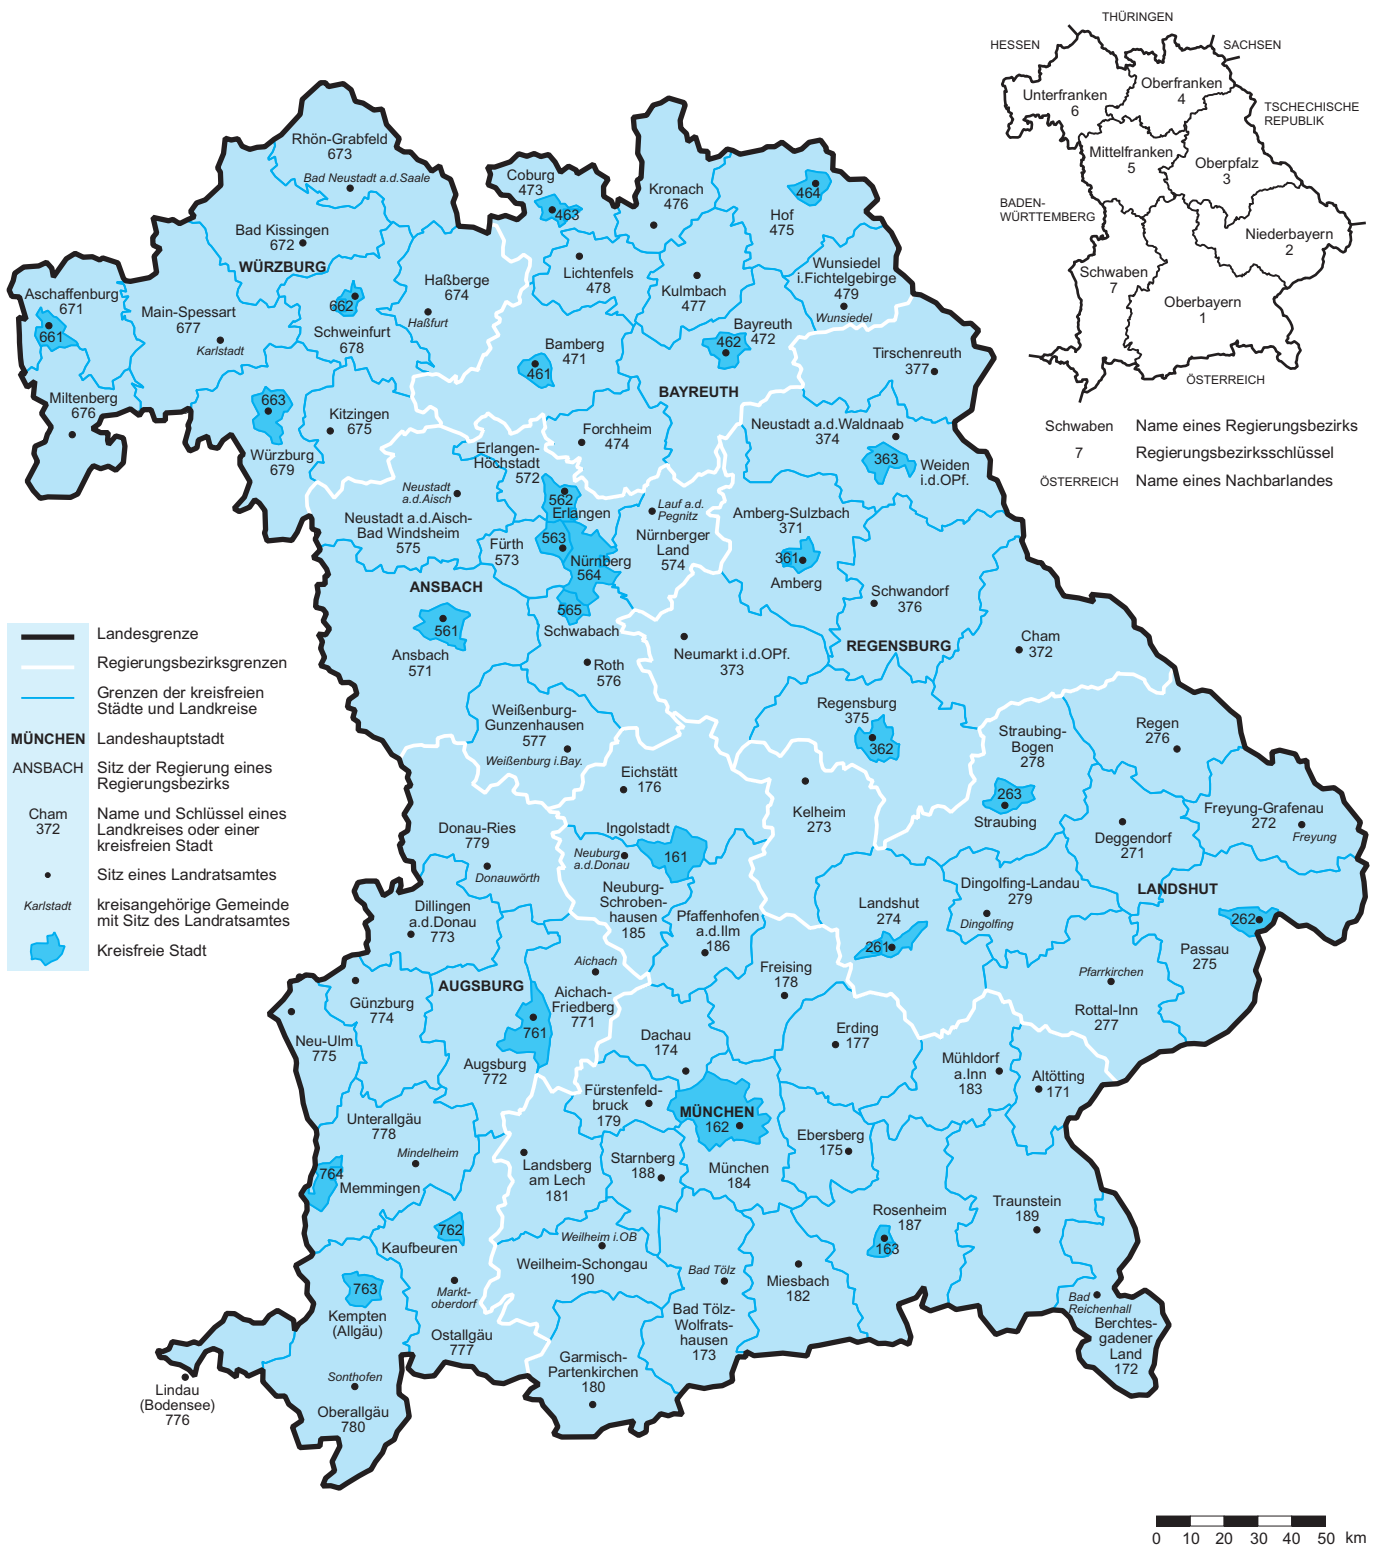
THÜRINGEN
HESSEN
SACHSEN
Unterfranken 6
Oberfranken 4
TSCHECHISCHE REPUBLIK
Mittelfranken 5
Oberpfalz 3
BADEN-WÜRTTEMBERG
Niederbayern 2
Schwaben 7
Oberbayern 1
ÖSTERREICH

Schwaben Name eines Regierungsbezirks
7 Regierungsbezirksschlüssel
ÖSTERREICH Name eines Nachbarlandes

Rhön-Grabfeld 673
Bad Neustadt a.d.Saale
Coburg 473
463
Kronach 476
464
Hof 475
Bad Kissingen 672
WÜRZBURG
Haßberge 674
Lichtenfels 478
Kulmbach 477
Wunsiedel i.Fichtelgebirge 479
Wunsiedel
Aschaffenburg 671
661
Main-Spessart 677
Karlstadt
662
Schweinfurt 678
Haßfurt
Bamberg 471
461
Bayreuth 472
462
Tirschenreuth 377
Miltenberg 676
663
Kitzingen 675
Würzburg 679
BAYREUTH
Forchheim 474
Neustadt a.d.Waldnaab 374
363
Weiden i.d.OPf.
Erlangen-Höchstadt 572
Neustadt a.d.Aisch
562
Erlangen
Lauf a.d. Pegnitz
Amberg-Sulzbach 371
Neustadt a.d.Aisch-Bad Windsheim 575
Fürth 573
563
Nürnberg 564
Nürnberger Land 574
361
Amberg
ANSBACH
565
Schwabach
Schwandorf 376
561
Ansbach 571
Roth 576
Neumarkt i.d.OPf. 373
REGENSBURG
Cham 372
Weißenburg-Gunzenhausen 577
Weißenburg i.Bay.
Regensburg 375
362
Straubing-Bogen 278
Regen 276
Eichstätt 176
Kelheim 273
263
Straubing
Freyung-Grafenau 272
Freyung
Donau-Ries 779
Donauwörth
Ingolstadt
Neuburg a.d.Donau
161
Deggendorf 271
LANDSHUT
Dillingen a.d.Donau 773
Neuburg-Schrobenhausen 185
Pfaffenhofen a.d.Ilm 186
Landshut 274
261
Dingolfing-Landau 279
Dingolfing
262
Passau 275
Aichach
Freising 178
Pfarrkirchen
AUGSBURG
Aichach-Friedberg 771
Günzburg 774
761
Erding 177
Rottal-Inn 277
Neu-Ulm 775
Augsburg 772
Dachau 174
Mühldorf a.Inn 183
Altötting 171
Fürstenfeldbruck 179
MÜNCHEN 162
Unterallgäu 778
Ebersberg 175
Mindelheim
764
Memmingen
Landsberg am Lech 181
Starnberg 188
München 184
Traunstein 189
Rosenheim 187
163
762
Kaufbeuren
Weilheim i.OB
Weilheim-Schongau 190
Bad Tölz
Miesbach 182
763
Kempten (Allgäu)
Marktoberdorf
Bad Reichenhall
Berchtesgadener Land 172
Ostallgäu 777
Bad Tölz-Wolfratshausen 173
Garmisch-Partenkirchen 180
Lindau (Bodensee) 776
Sonthofen
Oberallgäu 780

Landesgrenze
Regierungsbezirksgrenzen
Grenzen der kreisfreien Städte und Landkreise
MÜNCHEN Landeshauptstadt
ANSBACH Sitz der Regierung eines Regierungsbezirks
Cham 372 Name und Schlüssel eines Landkreises oder einer kreisfreien Stadt
Sitz eines Landratsamtes
Karlstadt kreisangehörige Gemeinde mit Sitz des Landratsamtes
Kreisfreie Stadt

0 10 20 30 40 50 km